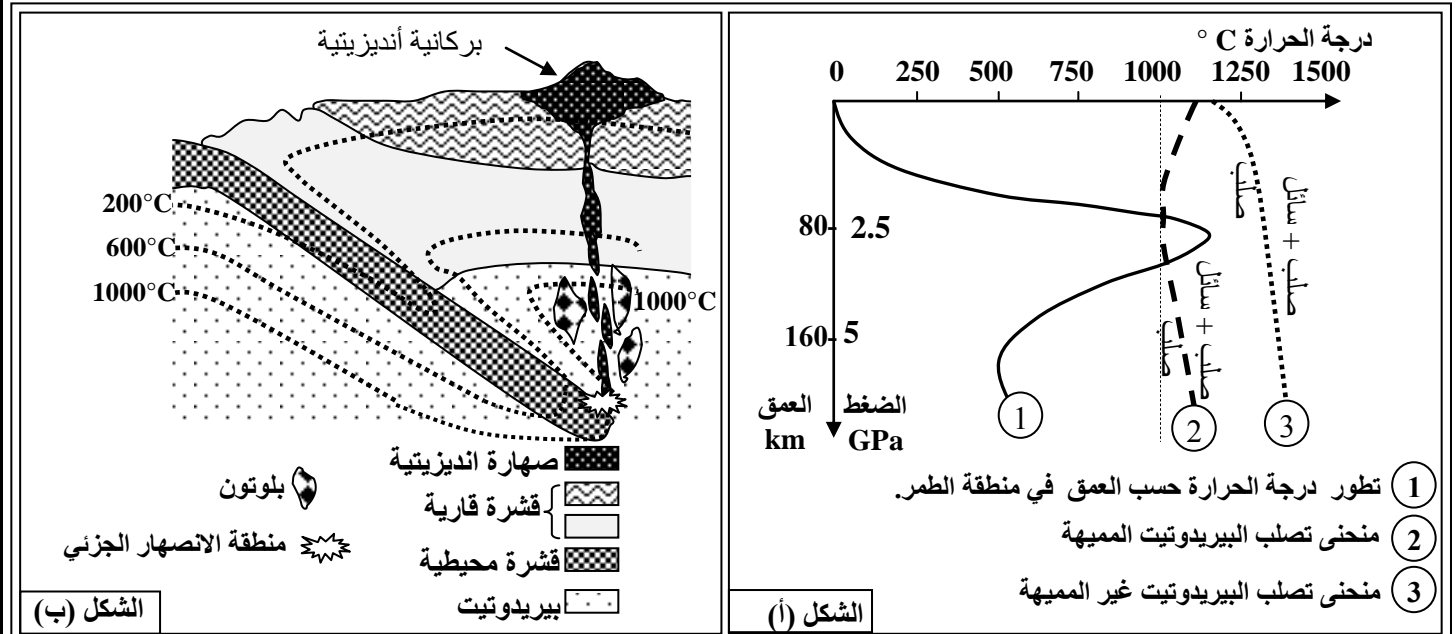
درجة الحرارة C °

0 250 500 750 1000 1250 1500

صلب

صلب + سائل

صلب + سائل

صلب

80 2.5

160 5

العمق km

الضغط GPa

1

2

3

1 تطور درجة الحرارة حسب العمق في منطقة الطمر.

2 منحنى تصلب البيريدوتيت المميهة

3 منحنى تصلب البيريدوتيت غير المميهة

الشكل (أ)

بركانية أنديزيتية

200°C

600°C

1000°C

1000°C

صهارة انديزيتية

بلوتون

قشرة قارية

منطقة الانصهار الجزئي

قشرة محيطية

بيريدوتيت

الشكل (ب)